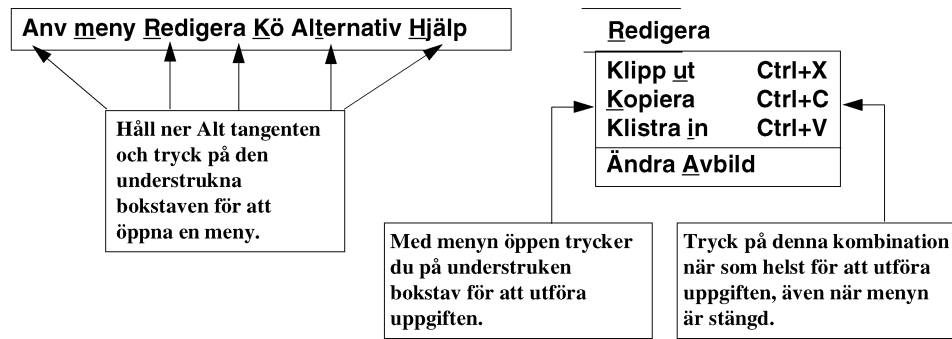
Anv meny Redigera Kö Alternativ Hjälp

Håll ner Alt tangenten och tryck på den understrukna bokstaven för att öppna en meny.

Redigera

Klipp ut Ctrl+X
Kopiera Ctrl+C
Klistra in Ctrl+V
Ändra Avbild

Med menyn öppen trycker du på understruken bokstav för att utföra uppgiften.

Tryck på denna kombination när som helst för att utföra uppgiften, även när menyn är stängd.